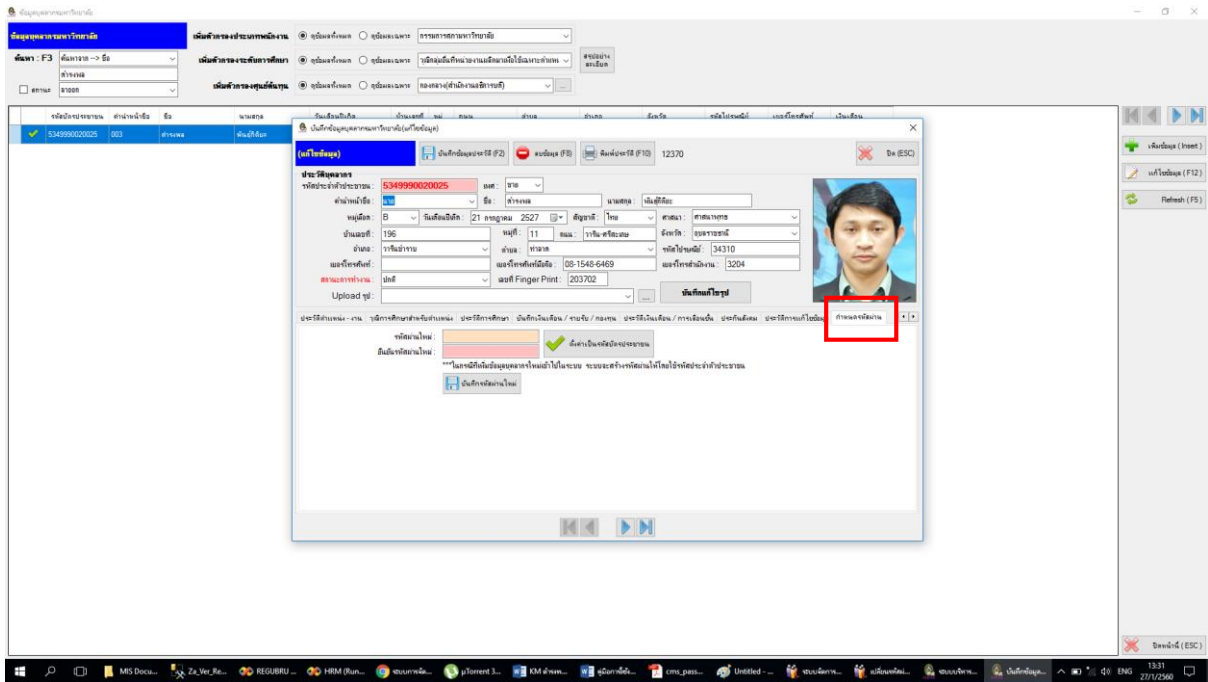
ข้อมูลบุคลากรมหาวิทยาลัย

ข้อมูลบุคลากรมหาวิทยาลัย

ค้นหา : F3 ค้นหาจาก --> ชื่อ

สำรงพล

ยกเลิก ลาออก

เพิ่มตัวกรองประเภทพนักงาน ข้อมูลทั้งหมด ข้อมูลเฉพาะ กรรมการสภามหาวิทยาลัย

เพิ่มตัวกรองระดับการศึกษา ข้อมูลทั้งหมด ข้อมูลเฉพาะ วุฒิกลุ่มอื่นที่หน่วยงานเอกสารต้องใช้เฉพาะ

ตรวจสอบ ละเอียด

เพิ่มตัวกรองศูนย์ต้นทุน ข้อมูลทั้งหมด ข้อมูลเฉพาะ กองกลาง(สำนักงานอธิการบดี)

| รหัสบัตรประชาชน | คำนำหน้าชื่อ | ชื่อ | นามสกุล | วันเดือนปีเกิด | บ้านเลขที่ | หมู่ | ถนน | ตำบล | อำเภอ | จังหวัด | รหัสไปรษณีย์ | เบอร์โทรศัพท์ | เงินเดือน |
|---|---|---|---|---|---|---|---|---|---|---|---|---|---|
| 5349990020025 | 003 | สำรงพล | พันธุ์ศิลิอะ | | | | | | | | | | |

บันทึกข้อมูลบุคลากรมหาวิทยาลัย(แก้ไขข้อมูล)

(แก้ไขข้อมูล) บันทึกข้อมูลบุคลากร (F2) ลบข้อมูล (F8) พิมพ์ประวัติ (F10) 12370 ปิด (ESC)

ประวัติบุคลากร
รหัสประจำตัวประชาชน : 5349990020025 เพศ : ชาย
คำนำหน้าชื่อ : นาย ชื่อ : สำรงพล นามสกุล : พันธุ์ศิลิอะ
หมู่เลือด : B วันเดือนปีเกิด : 21 กรกฎาคม 2527 สัญชาติ : ไทย ศาสนา : ศาสนาพุทธ
บ้านเลขที่ : 196 หมู่ที่ : 11 ถนน : วารินศรีสะเกษ จังหวัด : อุบลราชธานี
อำเภอ : วารินชำราบ ตำบล : ท่าลาด รหัสไปรษณีย์ : 34310
เบอร์โทรศัพท์ : เบอร์โทรศัพท์มือถือ : 08-1548-6469 เบอร์โทรสำนักงาน : 3204
สถานะการทำงาน : ปกติ เลขที่ Finger Print : 203702
Upload รูป : บันทึกแก้ไขรูป

ประวัติตำแหน่ง - งาน วุฒิการศึกษาสำหรับตำแหน่ง ประวัติการศึกษา บันทึกเงินเดือน / รายรับ / กองทุน ประวัติเงินเดือน / การเลื่อนขั้น ประกันสังคม ประวัติการแก้ไขข้อมูล กำหนดรหัสผ่าน

รหัสผ่านใหม่ :
ยืนยันรหัสผ่านใหม่ :
ตั้งค่าเป็นรหัสบัตรประชาชน
***ในกรณีที่เพิ่มข้อมูลบุคลากรใหม่เข้าไปในระบบ ระบบจะสร้างรหัสผ่านให้โดยใช้รหัสประจำตัวประชาชน
บันทึกรหัสผ่านใหม่

เพิ่มข้อมูล (Insert)
แก้ไขข้อมูล (F12)
Refresh (F5)
ปิดหน้านี้ (ESC)

MIS Docu... Za_Ver_Re... REGUBRU ... HRM (Run... ระบบการจัด... µTorrent 3... KM ด้านพ... คู่มือการใช้... cms_pass... Untitled - ... ระบบจัดการ... เปลี่ยนแปลง... ระบบบริหาร... บันทึกข้อมูล... ENG 13:31 27/1/2560